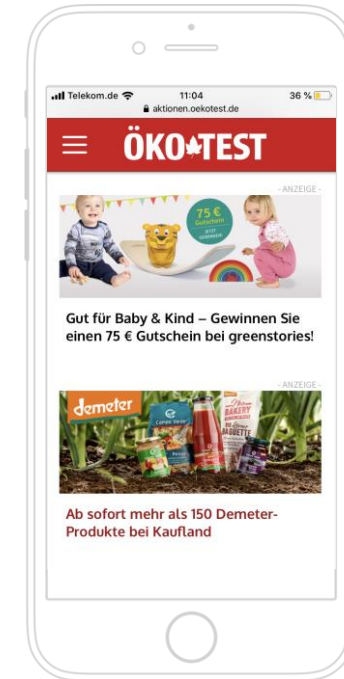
Telekom.de
11:04
36 %
aktionen.oekotest.de

ÖKO-TEST

- ANZEIGE -

75 € Gutschein
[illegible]

Gut für Baby & Kind – Gewinnen Sie einen 75 € Gutschein bei greenstories!

- ANZEIGE -

demeter

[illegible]

BAKERY

BAGUETTE

Ab sofort mehr als 150 Demeter-Produkte bei Kaufland